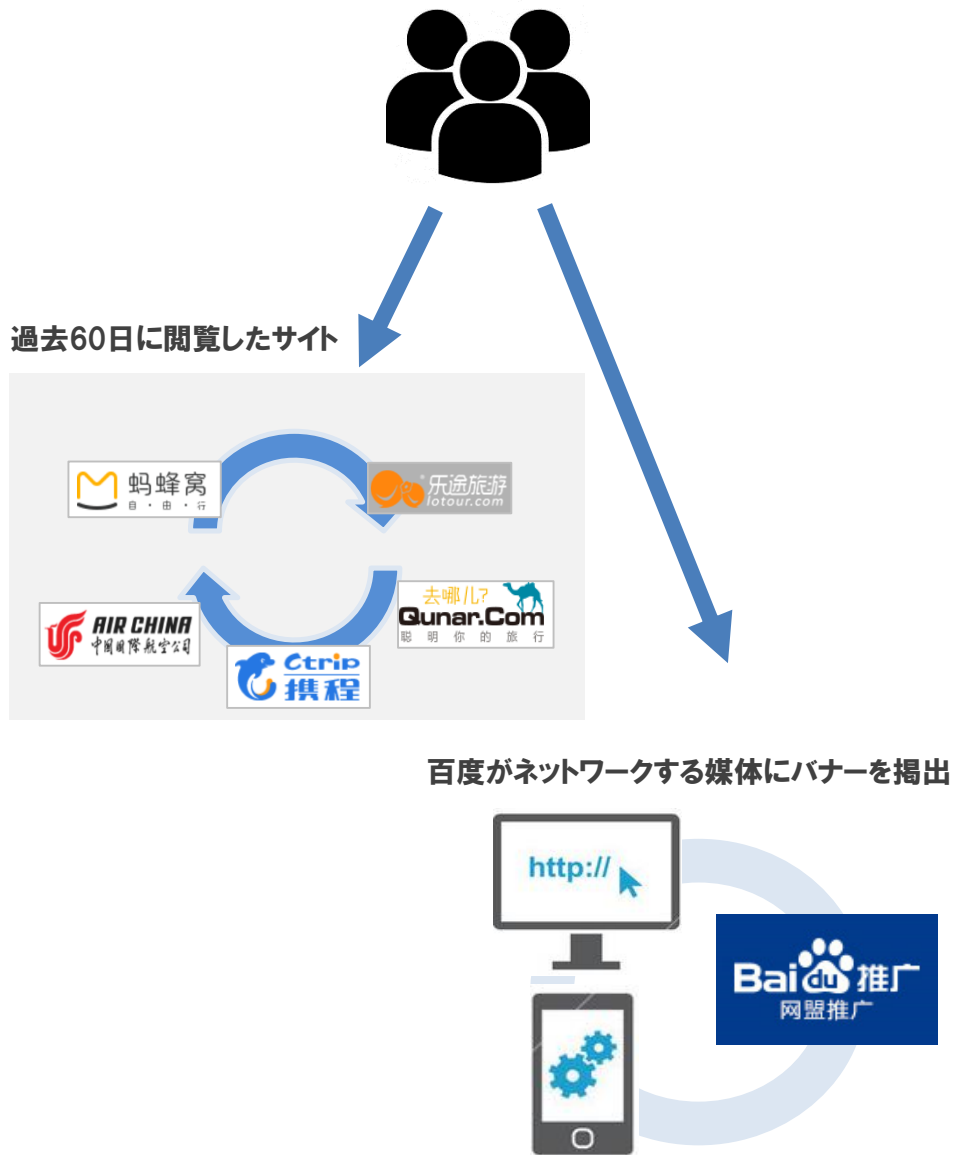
過去60日に閲覧したサイト

蚂蜂窝
自·由·行

乐途旅游
lotour.com

去哪儿?
Qunar.Com
聪明你的旅行

AIR CHINA
中国国际航空公司

Ctrip
携程

百度がネットワークする媒体にバナーを掲出

http://

Baidu推广
网盟推广